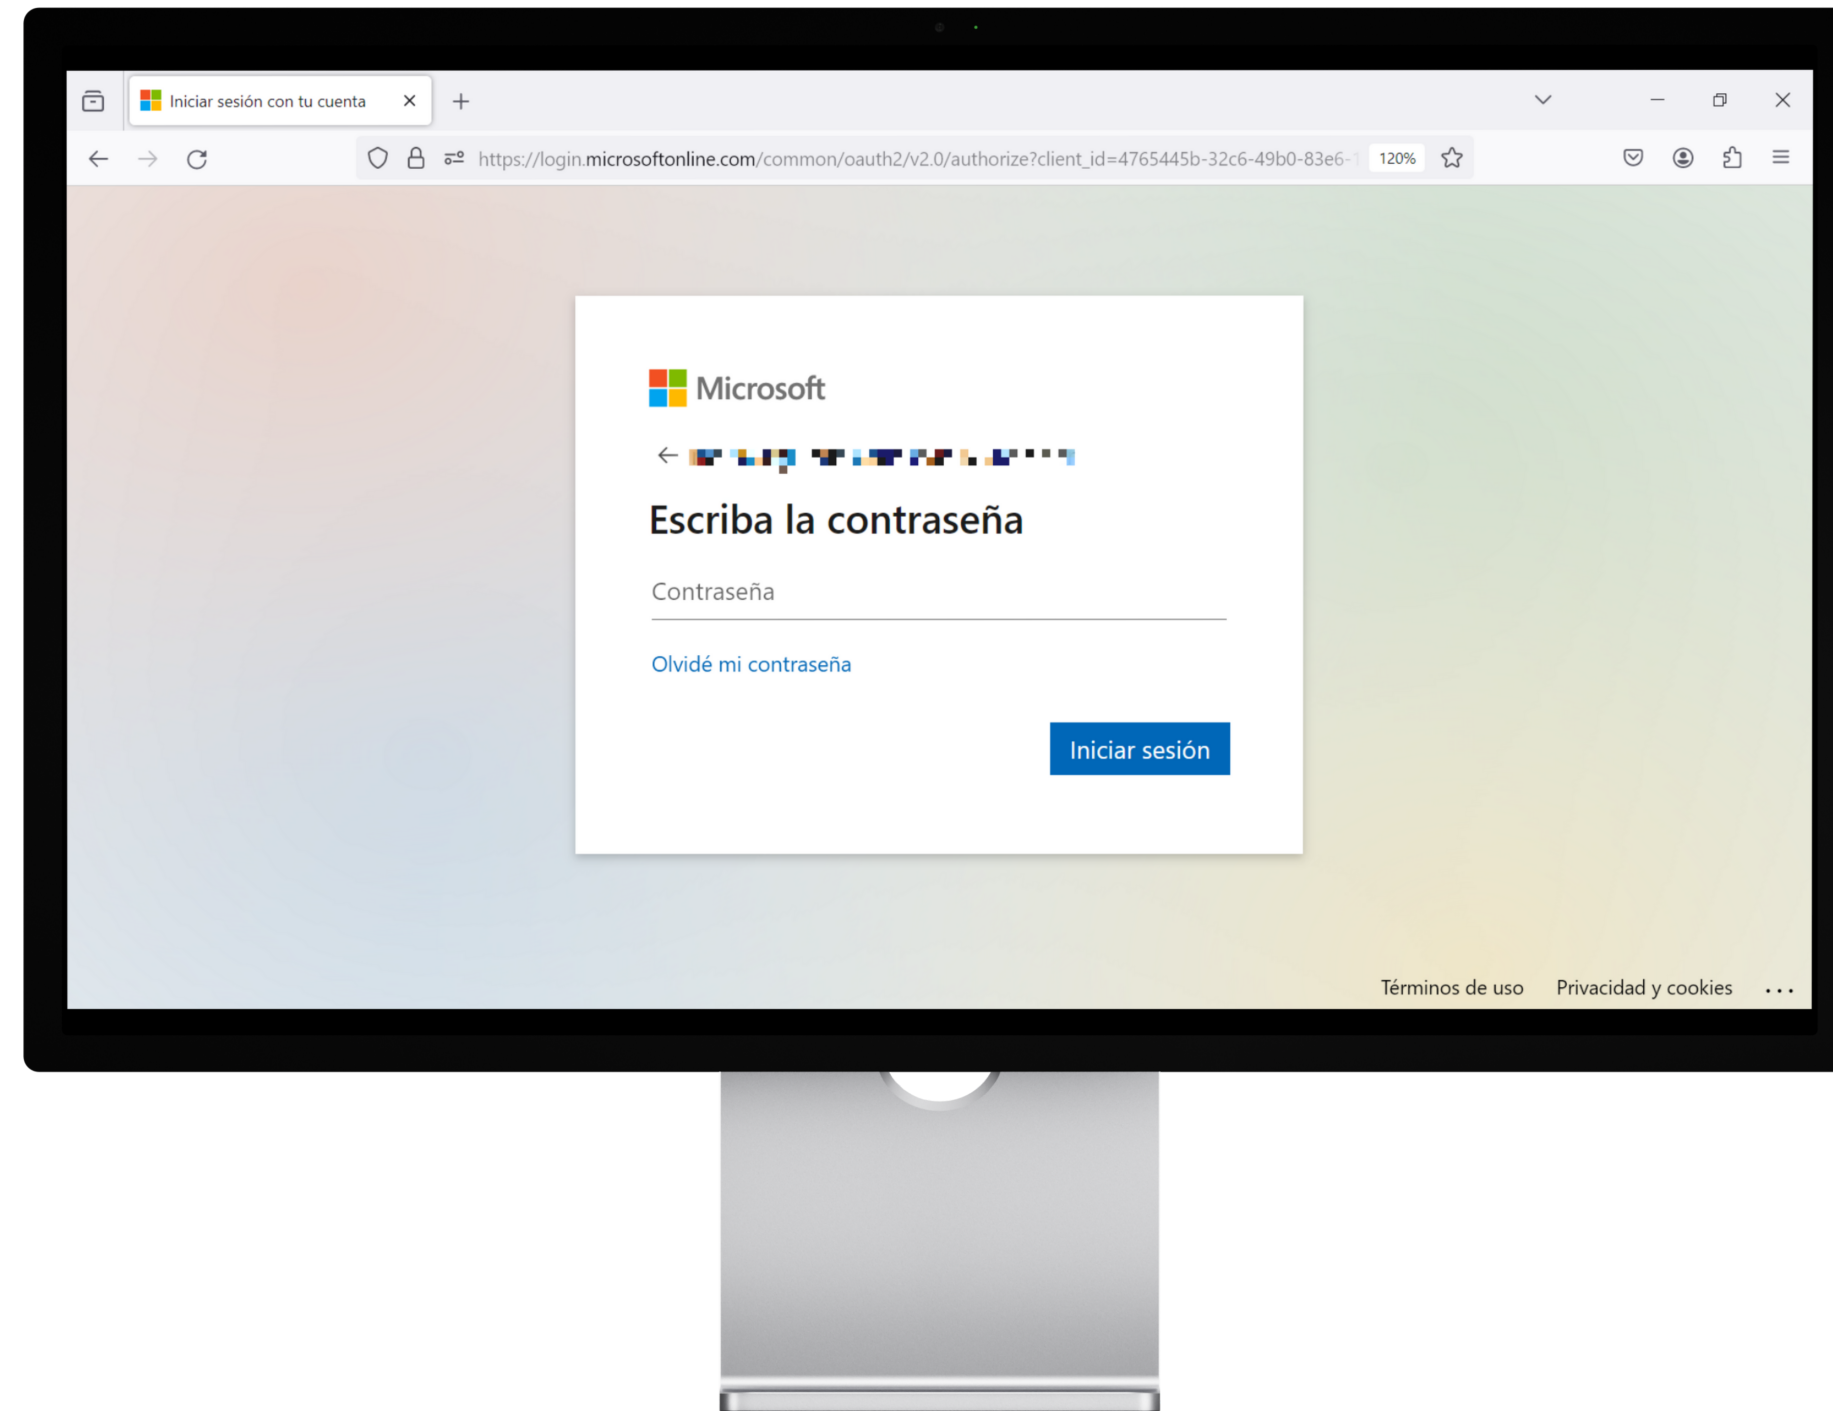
Iniciar sesión con tu cuenta

https://login.microsoftonline.com/common/oauth2/v2.0/authorize?client_id=4765445b-32c6-49b0-83e6-

120%

Microsoft

← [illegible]

Escriba la contraseña

Contraseña

Olvidé mi contraseña

Iniciar sesión

Términos de uso Privacidad y cookies ...